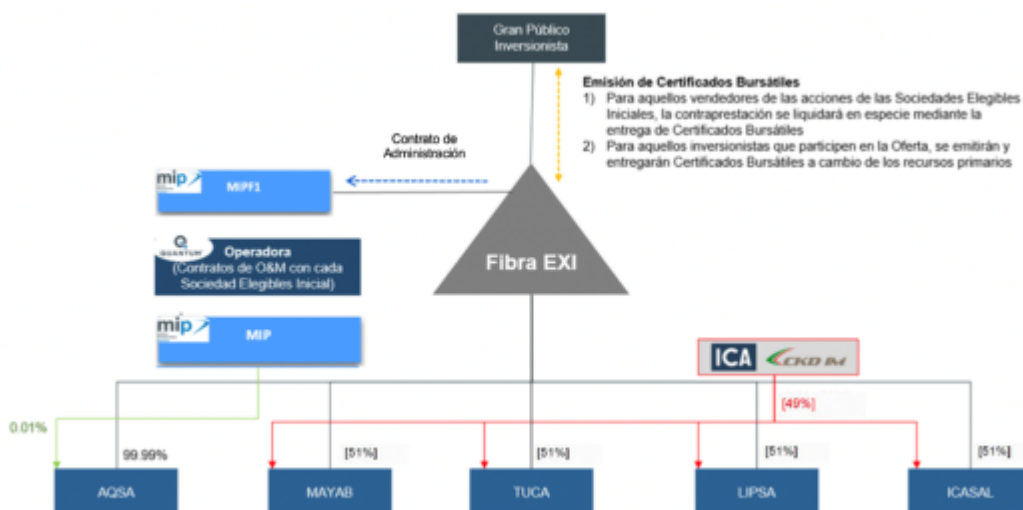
Gran Público Inversionista

Emisión de Certificados Bursátiles
1) Para aquellos vendedores de las acciones de las Sociedades Elegibles Iniciales, la contraprestación se liquidará en especie mediante la entrega de Certificados Bursátiles
2) Para aquellos inversionistas que participen en la Oferta, se emitirán y entregarán Certificados Bursátiles a cambio de los recursos primarios

Contrato de Administración

mip MIPF1

QUANTUM Operadora (Contratos de O&M con cada Sociedad Elegibles Inicial)

Fibra EXI

mip MIP

ICA CKD IM

[49%]

0.01%

99.99%

[51%]

[51%]

[51%]

[51%]

AQSA

MAYAB

TUCA

LIPSA

ICASAL